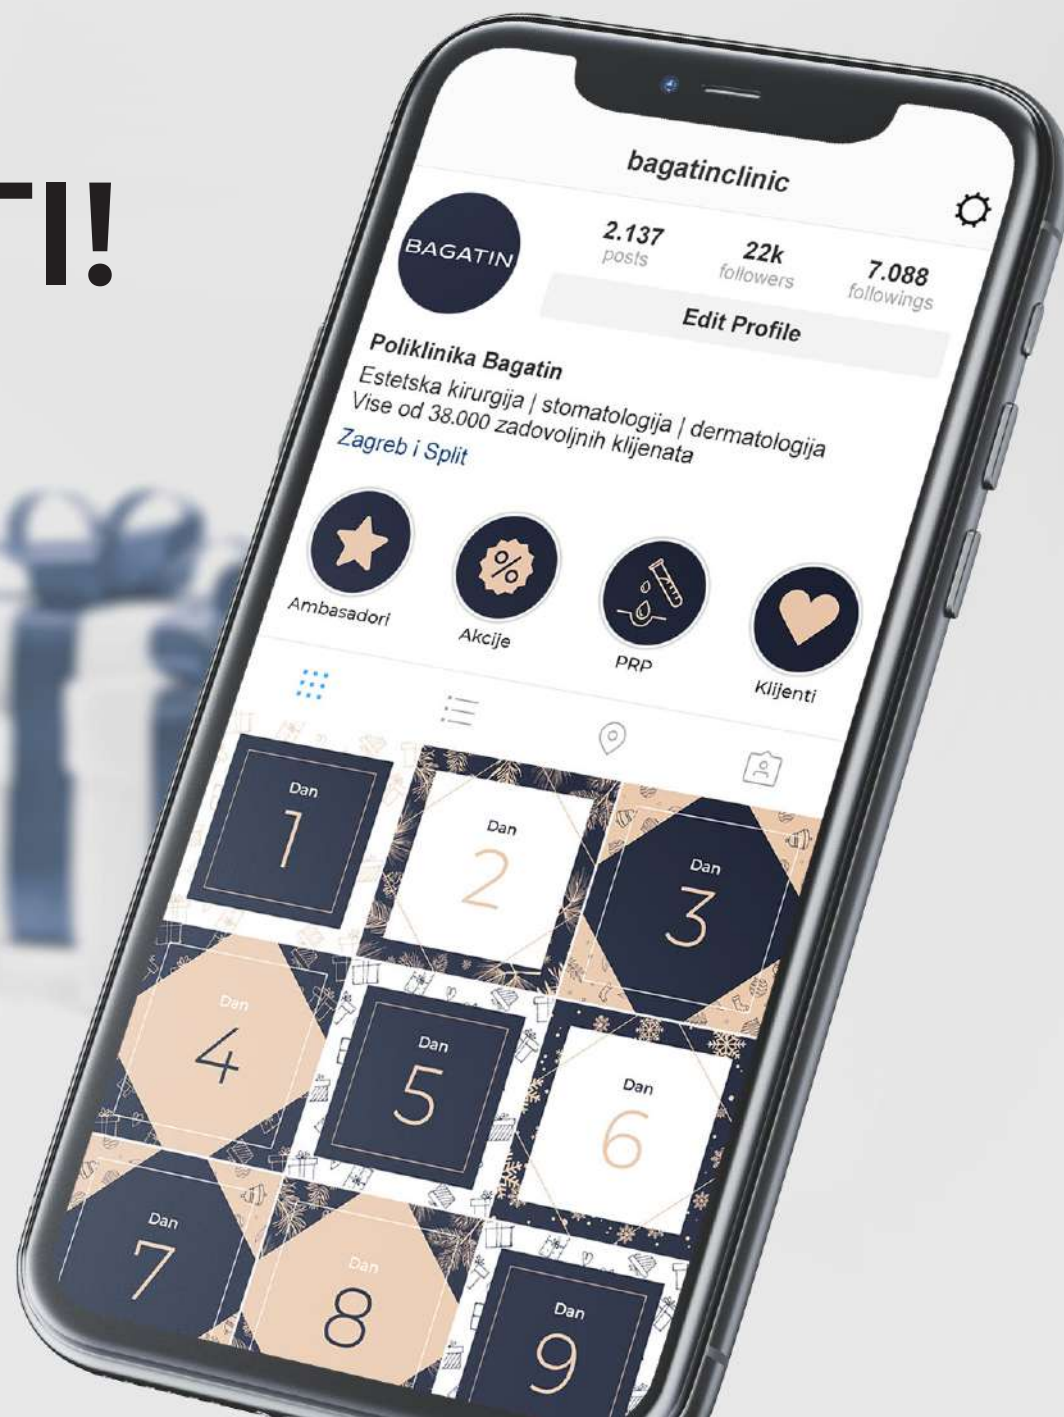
TI!

bagatinclinic

BAGATIN

2.137
posts

22k
followers

7.088
followings

Edit Profile

Poliklinika Bagatin
Estetska kirurgija | stomatologija | dermatologija
Vise od 38.000 zadovoljnih klijenata
Zagreb i Split

Ambasadori

Akcije

PRP

Klijenti

Dan
1

Dan
2

Dan
3

Dan
4

Dan
5

Dan
6

Dan
7

Dan
8

Dan
9